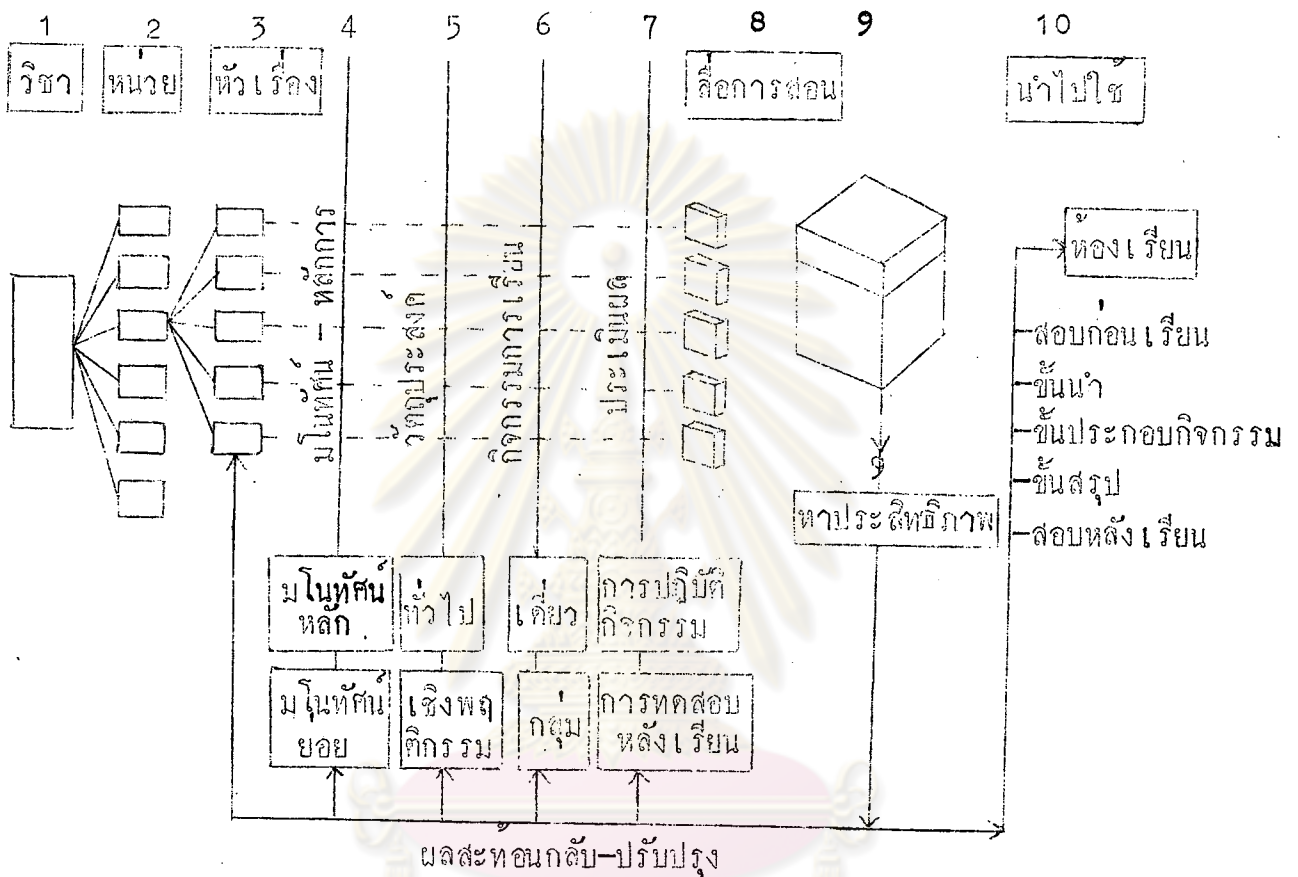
1 2 3 4 5 6 7 8 9 10

วิชา หน่วย หัวเรื่อง สื่อการสอน นำไปใช้

มโนทัศน์ – หลักการ

วัตถุประสงค์

กิจกรรมการเรียน

ประเมินผล

ห้องเรียน

-สอบก่อนเรียน
-ขั้นนำ
-ขั้นประกอบกิจกรรม
-ขั้นสรุป
-สอบหลังเรียน

หาประสิทธิภาพ

มโนทัศน์หลัก

ทั่วไป

เดี่ยว

การปฏิบัติกิจกรรม

มโนทัศน์ย่อย

เชิงพฤติกรรม

กลุ่ม

การทดสอบหลังเรียน

ผลสะท้อนกลับ–ปรับปรุง